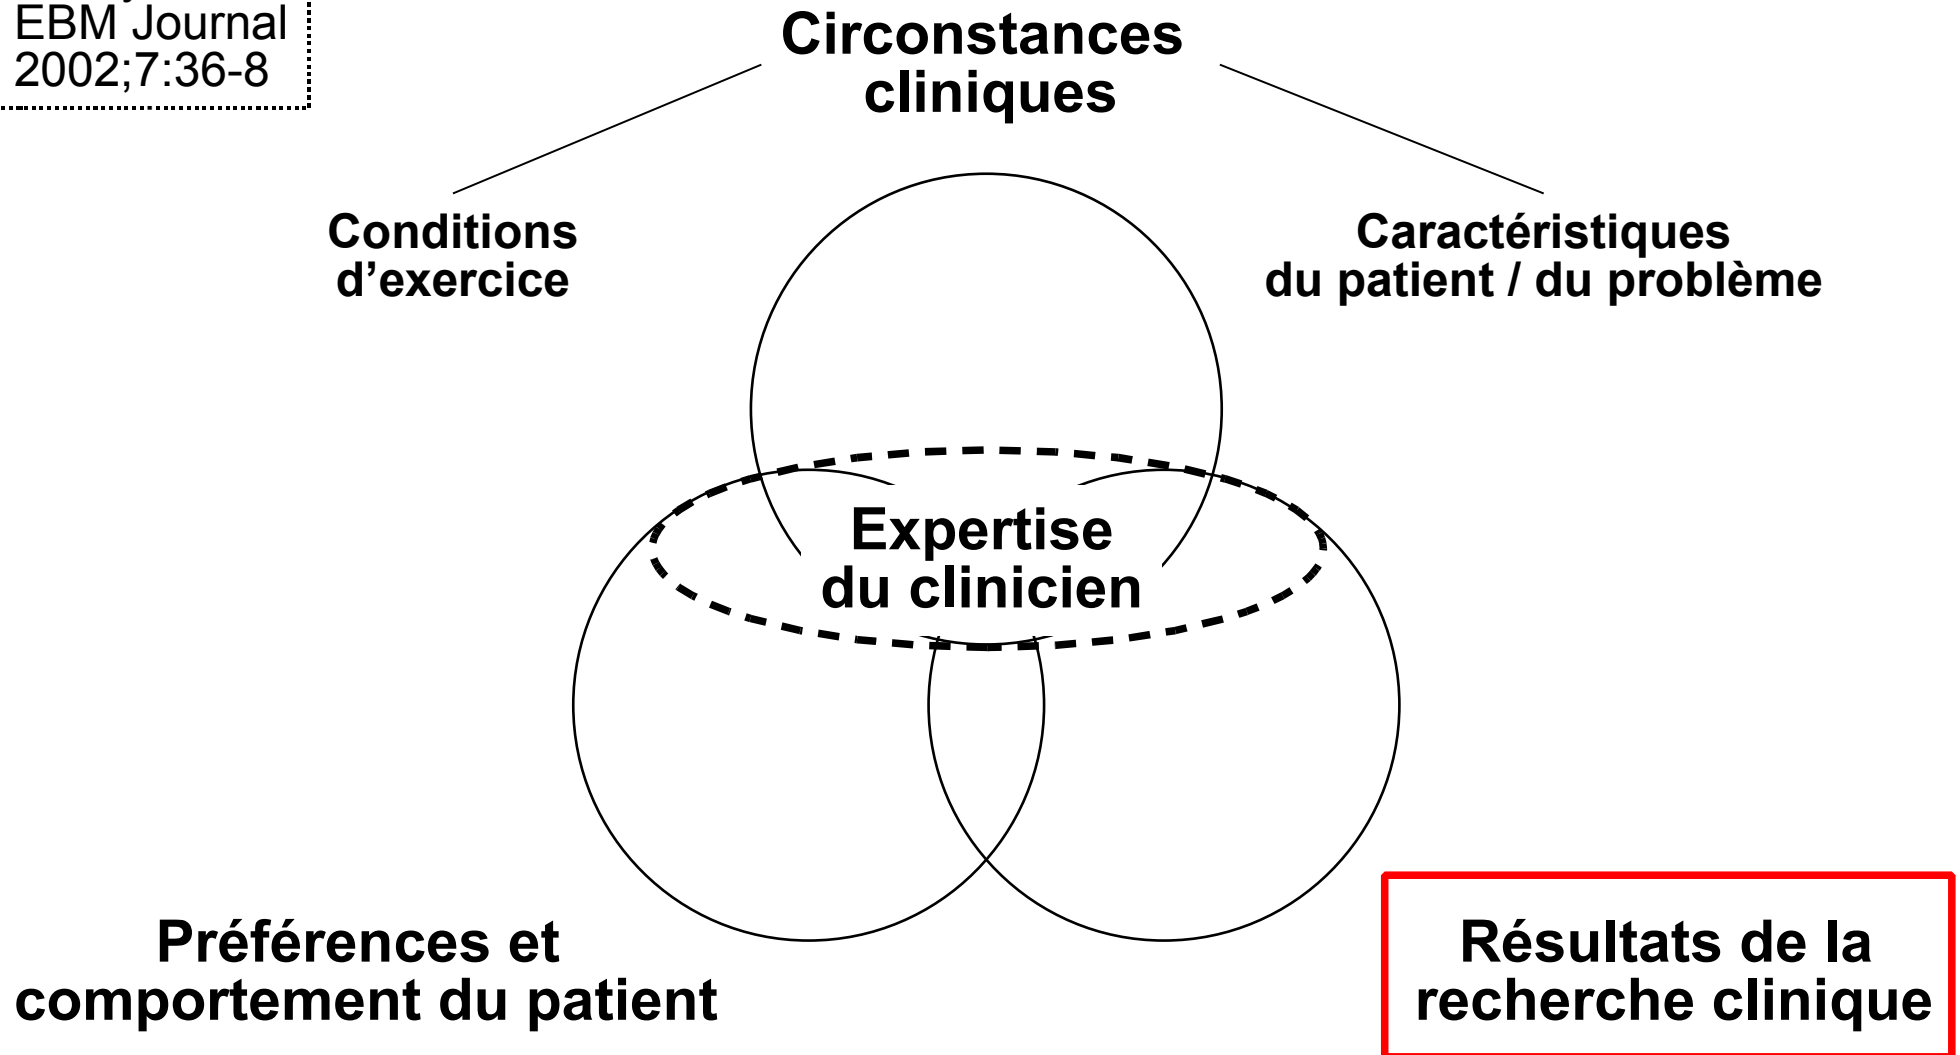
EBM Journal
2002;7:36-8

Circonstances cliniques

Conditions d’exercice

Caractéristiques du patient / du problème

Expertise du clinicien

Préférences et comportement du patient

Résultats de la recherche clinique